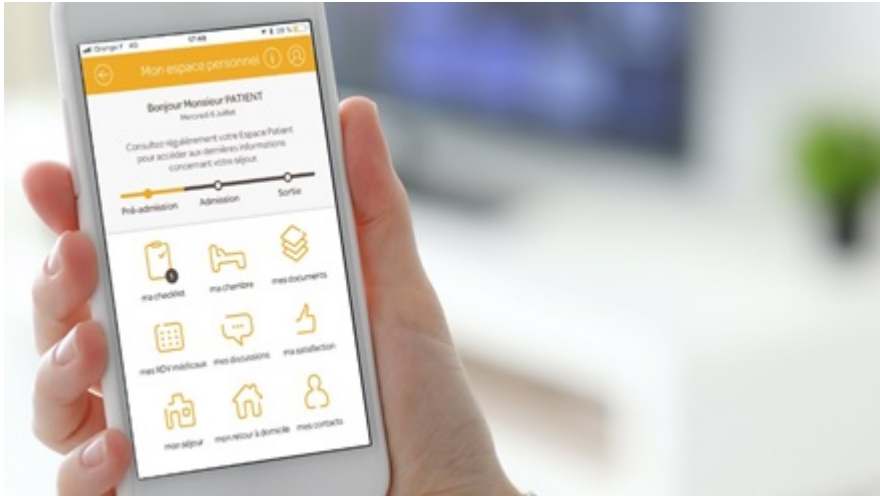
Orange F 4G 17:46 38 %

Mon espace personnel

Bonjour Monsieur PATIENT
Mercredi 6 Juillet

Consultez régulièrement votre Espace Patient pour accéder aux dernières informations concernant votre séjour.

Pré-admission
Admission
Sortie

ma checklist
ma chambre
mes documents
mes RDV médicaux
mes discussions
ma satisfaction
mon séjour
mon retour à domicile
mes contacts